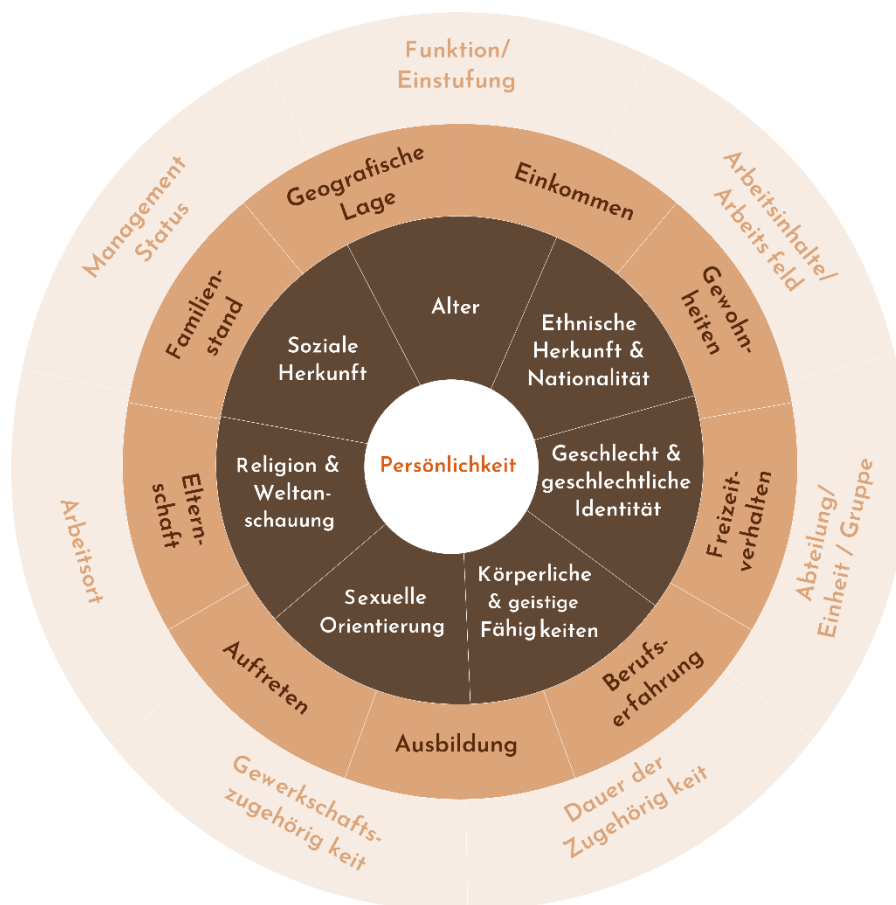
Persönlichkeit

Alter

Ethnische Herkunft & Nationalität

Geschlecht & geschlechtliche Identität

Körperliche & geistige Fähigkeiten

Sexuelle Orientierung

Religion & Weltanschauung

Soziale Herkunft

Geografische Lage

Einkommen

Gewohnheiten

Freizeitverhalten

Berufserfahrung

Ausbildung

Auftreten

Elternschaft

Familienstand

Funktion/ Einstufung

Arbeitsinhalte/ Arbeitsfeld

Abteilung/ Einheit / Gruppe

Dauer der Zugehörig keit

Gewerkschaftszugehörig keit

Arbeitsort

Management Status